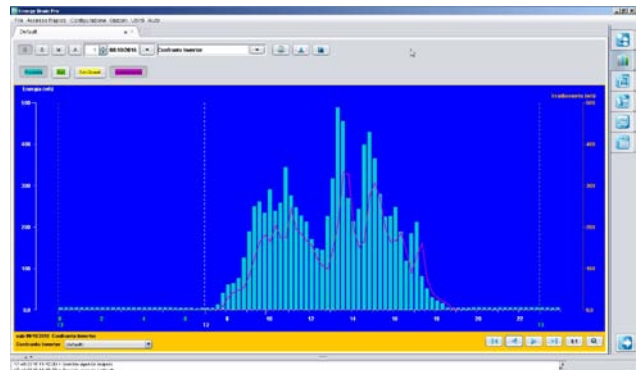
Energy Brain Pro
File Accesso Report Configurazione Opzioni USVS Aiuto
Default
08/10/2016
Confronto Inverter
Energia (Wh)
500
400
300
200
100
0.0
600
400
300
200
100
0.0
0
2
4
6
8
10
12
14
16
18
20
22
Default
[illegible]